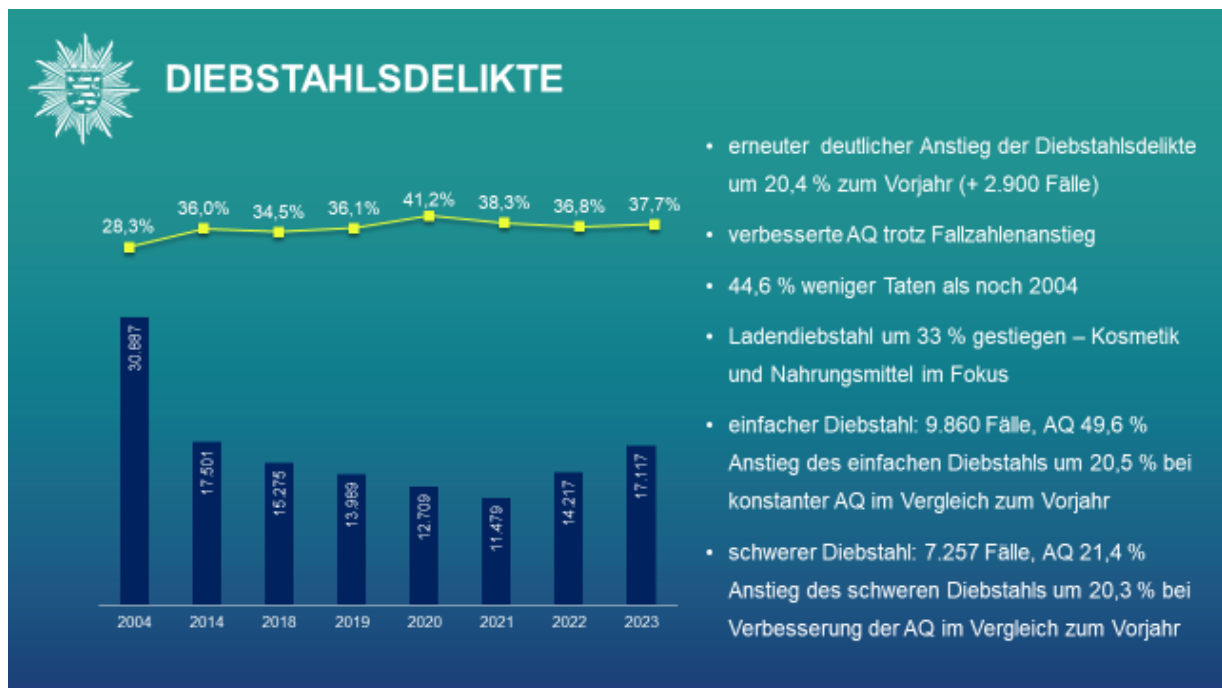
DIEBSTAHLSDELIKTE

28,3%
36,0%
34,5%
36,1%
41,2%
38,3%
36,8%
37,7%

30.887
17.501
15.275
13.989
12.709
11.479
14.217
17.117

2004
2014
2018
2019
2020
2021
2022
2023

• erneuter deutlicher Anstieg der Diebstahlsdelikte um 20,4 % zum Vorjahr (+ 2.900 Fälle)

• verbesserte AQ trotz Fallzahlenanstieg

• 44,6 % weniger Taten als noch 2004

• Ladendiebstahl um 33 % gestiegen – Kosmetik und Nahrungsmittel im Fokus

• einfacher Diebstahl: 9.860 Fälle, AQ 49,6 % Anstieg des einfachen Diebstahls um 20,5 % bei konstanter AQ im Vergleich zum Vorjahr

• schwerer Diebstahl: 7.257 Fälle, AQ 21,4 % Anstieg des schweren Diebstahls um 20,3 % bei Verbesserung der AQ im Vergleich zum Vorjahr